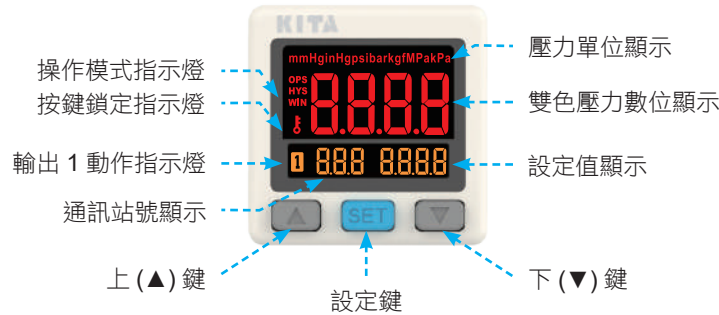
KITA

mmHginHgpsibarkgfMPakPa

OPS
HYS
WIN

8.8.8.8

1 8.8.8 8.8.8.8

SET

操作模式指示燈

按鍵鎖定指示燈

輸出 1 動作指示燈

通訊站號顯示

上 (▲) 鍵

設定鍵

下 (▼) 鍵

壓力單位顯示

雙色壓力數位顯示

設定值顯示